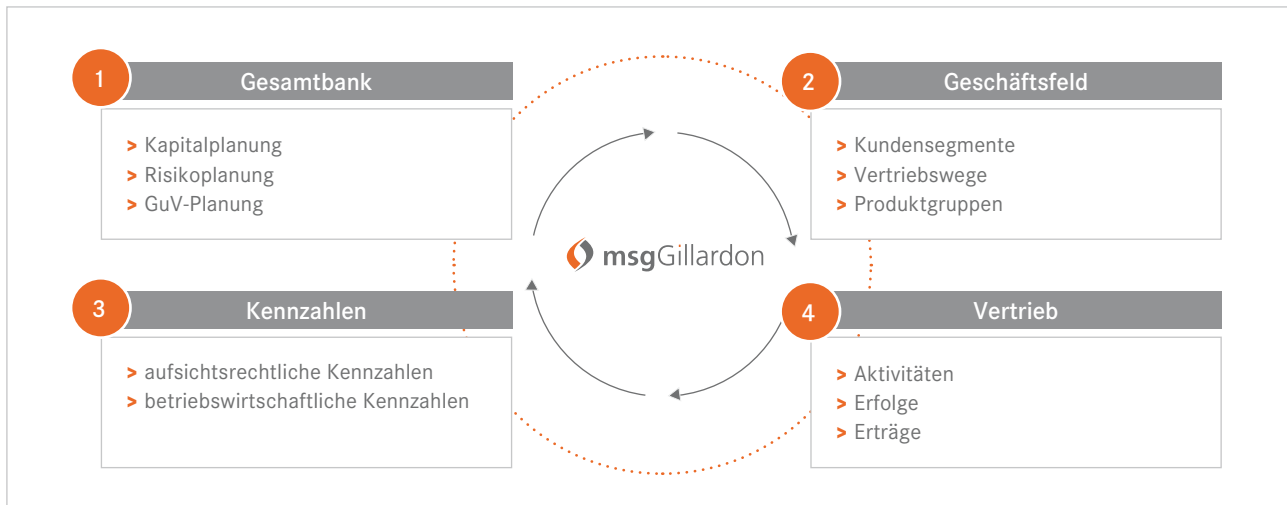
1 Gesamtbank

> Kapitalplanung
> Risikoplanung
> GuV-Planung

2 Geschäftsfeld

> Kundensegmente
> Vertriebswege
> Produktgruppen

msgGillardon

3 Kennzahlen

> aufsichtsrechtliche Kennzahlen
> betriebswirtschaftliche Kennzahlen

4 Vertrieb

> Aktivitäten
> Erfolge
> Erträge